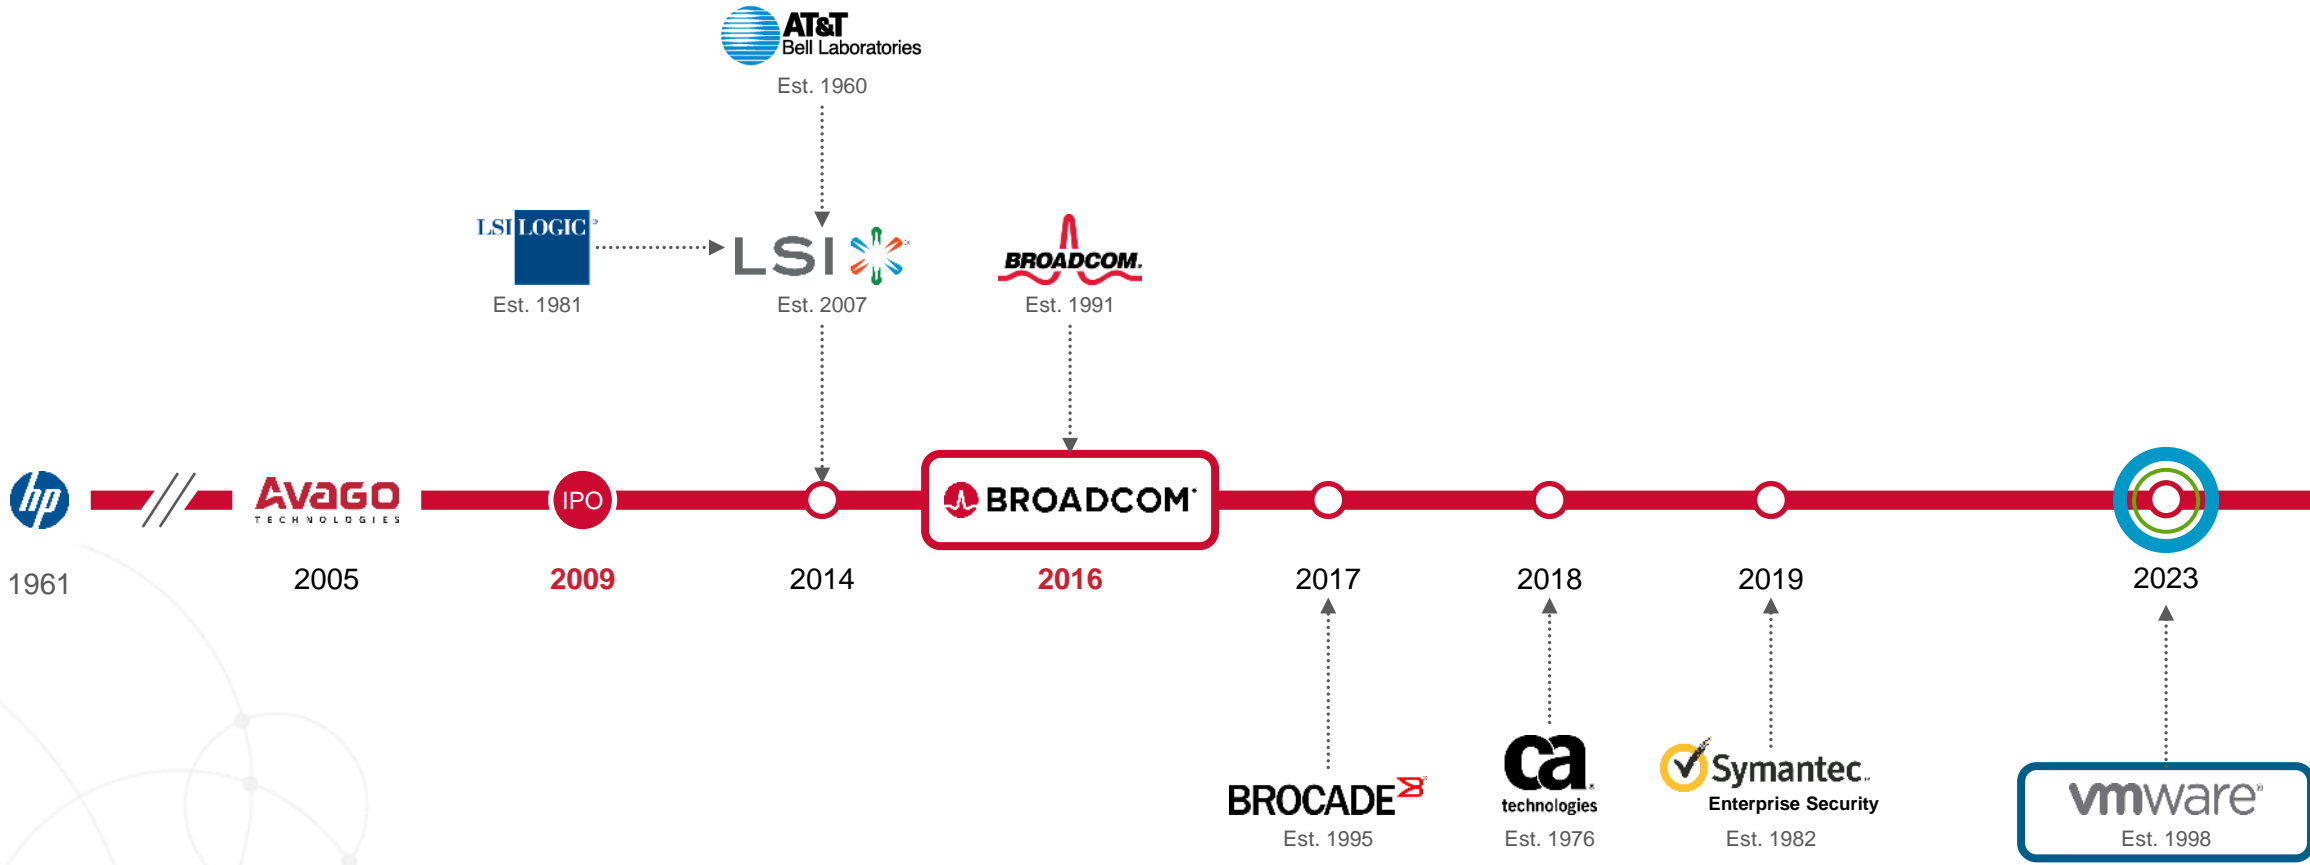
AT&T
Bell Laboratories
Est. 1960

LSI LOGIC
Est. 1981

LSI
Est. 2007

BROADCOM
Est. 1991

hp
1961

AVAGO
TECHNOLOGIES
2005

IPO
2009

2014

BROADCOM
2016

2017

2018

2019

2023

BROCADE
Est. 1995

ca
technologies
Est. 1976

Symantec.
Enterprise Security
Est. 1982

vmware
Est. 1998